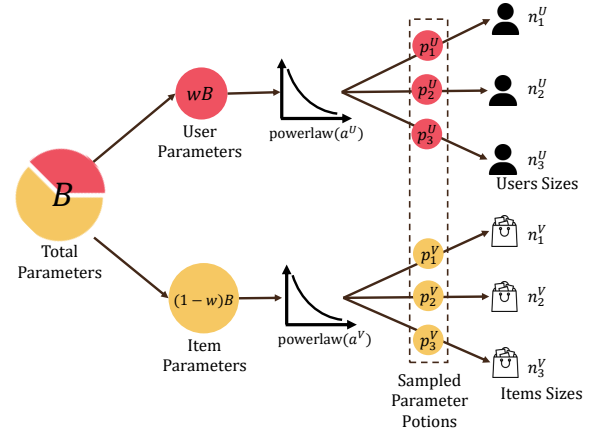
$B$
Total Parameters

$wB$
User Parameters

powerlaw($a^U$)

$p_1^U$
$p_2^U$
$p_3^U$

$n_1^U$
$n_2^U$
$n_3^U$
Users Sizes

$(1-w)B$
Item Parameters

powerlaw($a^V$)

$p_1^V$
$p_2^V$
$p_3^V$

$n_1^V$
$n_2^V$
$n_3^V$
Items Sizes

Sampled Parameter Potions